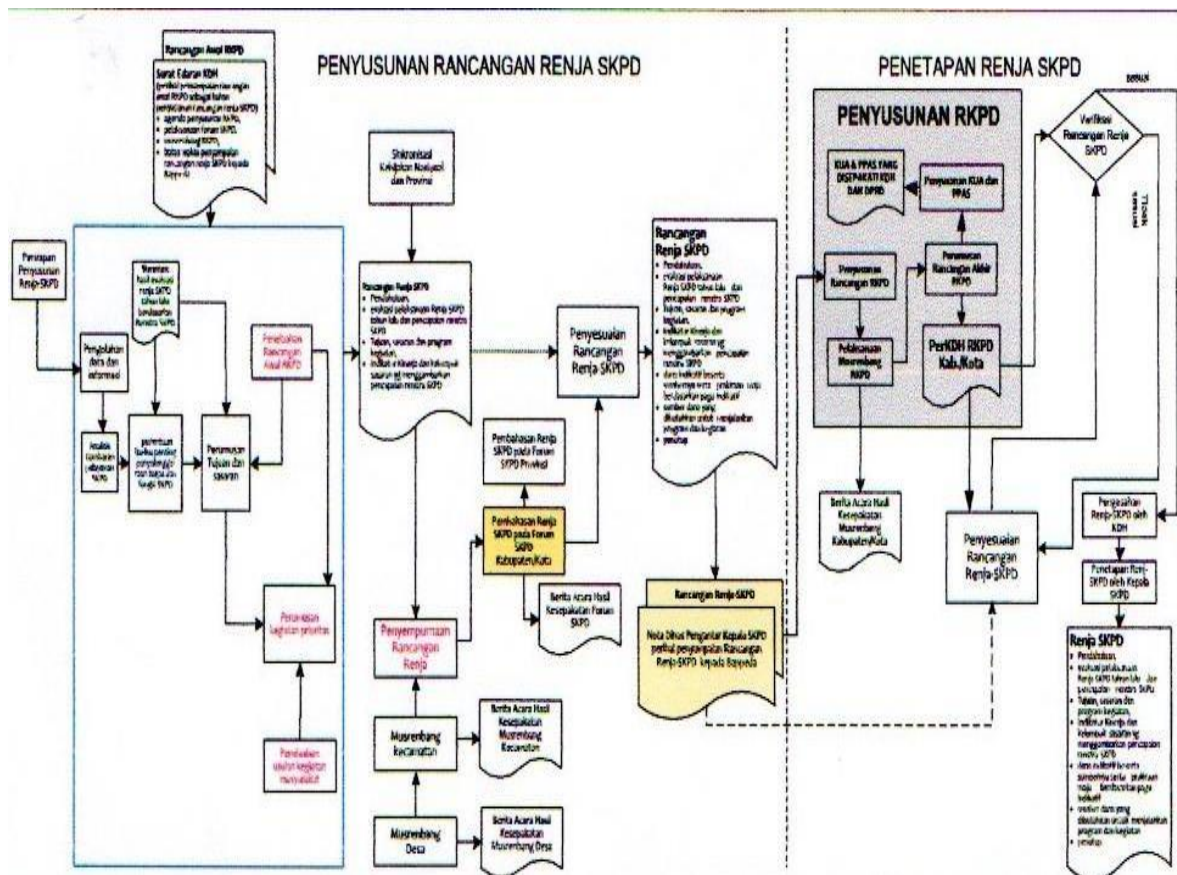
PENYUSUNAN RANCANGAN RENJA SKPD

PENETAPAN RENJA SKPD

Rancangan Awal RKPD

Surat Edaran KDH
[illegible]

Penetapan Penyusunan Renja SKPD

Pengolahan data dan informasi

Analisis gambaran pelayanan SKPD

Review hasil evaluasi renja SKPD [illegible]

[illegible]

Perumusan Tujuan dan sasaran

Penelaahan Rancangan Awal RKPD

Perumusan kegiatan prioritas

Penelaahan usulan kegiatan masyarakat

Sinkronisasi Kebijakan Nasional dan Provinsi

Rancangan Renja SKPD
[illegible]

Penyesuaian Rancangan Renja SKPD

Pembahasan Renja SKPD pada Forum SKPD Provinsi

Pembahasan Renja SKPD pada Forum SKPD Kabupaten/Kota

Berita Acara Hasil Kesepakatan Forum SKPD

Penyempurnaan Rancangan Renja

Musrenbang Kecamatan

Berita Acara Hasil Kesepakatan Musrenbang Kecamatan

Musrenbang Desa

Berita Acara Hasil Kesepakatan Musrenbang Desa

Rancangan Renja SKPD
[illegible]

Rancangan Renja SKPD

Nota Dinas Pengantar Kepala SKPD perihal penyampaian Rancangan Renja SKPD kepada Bappeda

PENYUSUNAN RKPD

KUA & PPAS YANG DISEPAKATI KDH DAN DPRD

Penyusunan KUA dan PPAS

Penyusunan Rancangan RKPD

Perumusan Rancangan Akhir RKPD

Pelaksanaan Musrenbang RKPD

PerKDH RKPD Kab./Kota

Berita Acara Hasil Kesepakatan Musrenbang Kabupaten/Kota

Verifikasi Rancangan Renja SKPD

Benar

Tidak

Penyesuaian Rancangan Renja SKPD

Pengesahan Renja SKPD oleh KDH

Penetapan Renja SKPD oleh Kepala SKPD

Renja SKPD
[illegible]